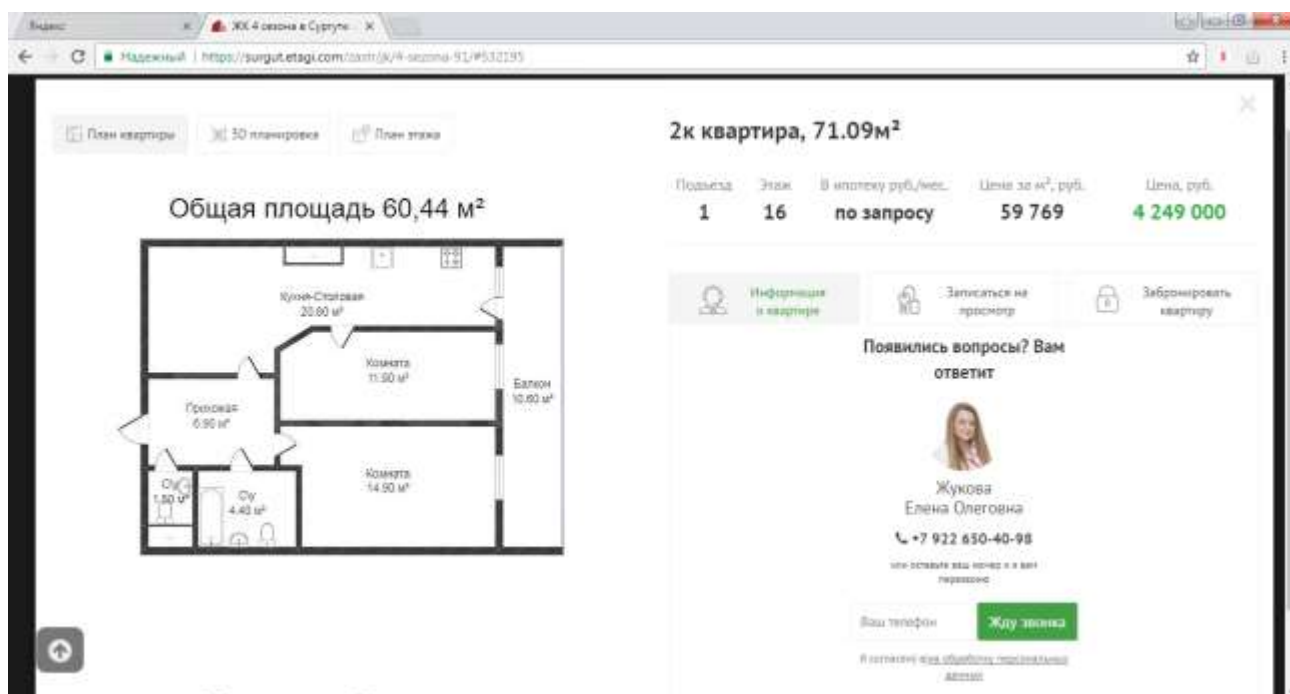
Яндекс
ЖК 4 сезона в Сургуте
Надежный | https://surgut.etagi.com/zastr/jk/4-sezona-91/#532195

План квартиры
3D планировка
План этажа

2к квартира, 71.09м²

| Подъезд | Этаж | В ипотеку руб./мес. | Цена за м², руб. | Цена, руб. |
|---|---|---|---|---|
| 1 | 16 | по запросу | 59 769 | 4 249 000 |

Общая площадь 60,44 м²

Кухня-Столовая 20.60 м²
Комната 11.50 м²
Балкон 10.60 м²
Прихожая 6.90 м²
Комната 14.90 м²
Су 1.50 м²
Су 4.40 м²

Информация о квартире
Записаться на просмотр
Забронировать квартиру

Появились вопросы? Вам ответит

Жукова
Елена Олеговна
+7 922 650-40-98
или оставьте ваш номер и я вам перезвоню

Ваш телефон
Жду звонка

Я согласен на обработку персональных данных